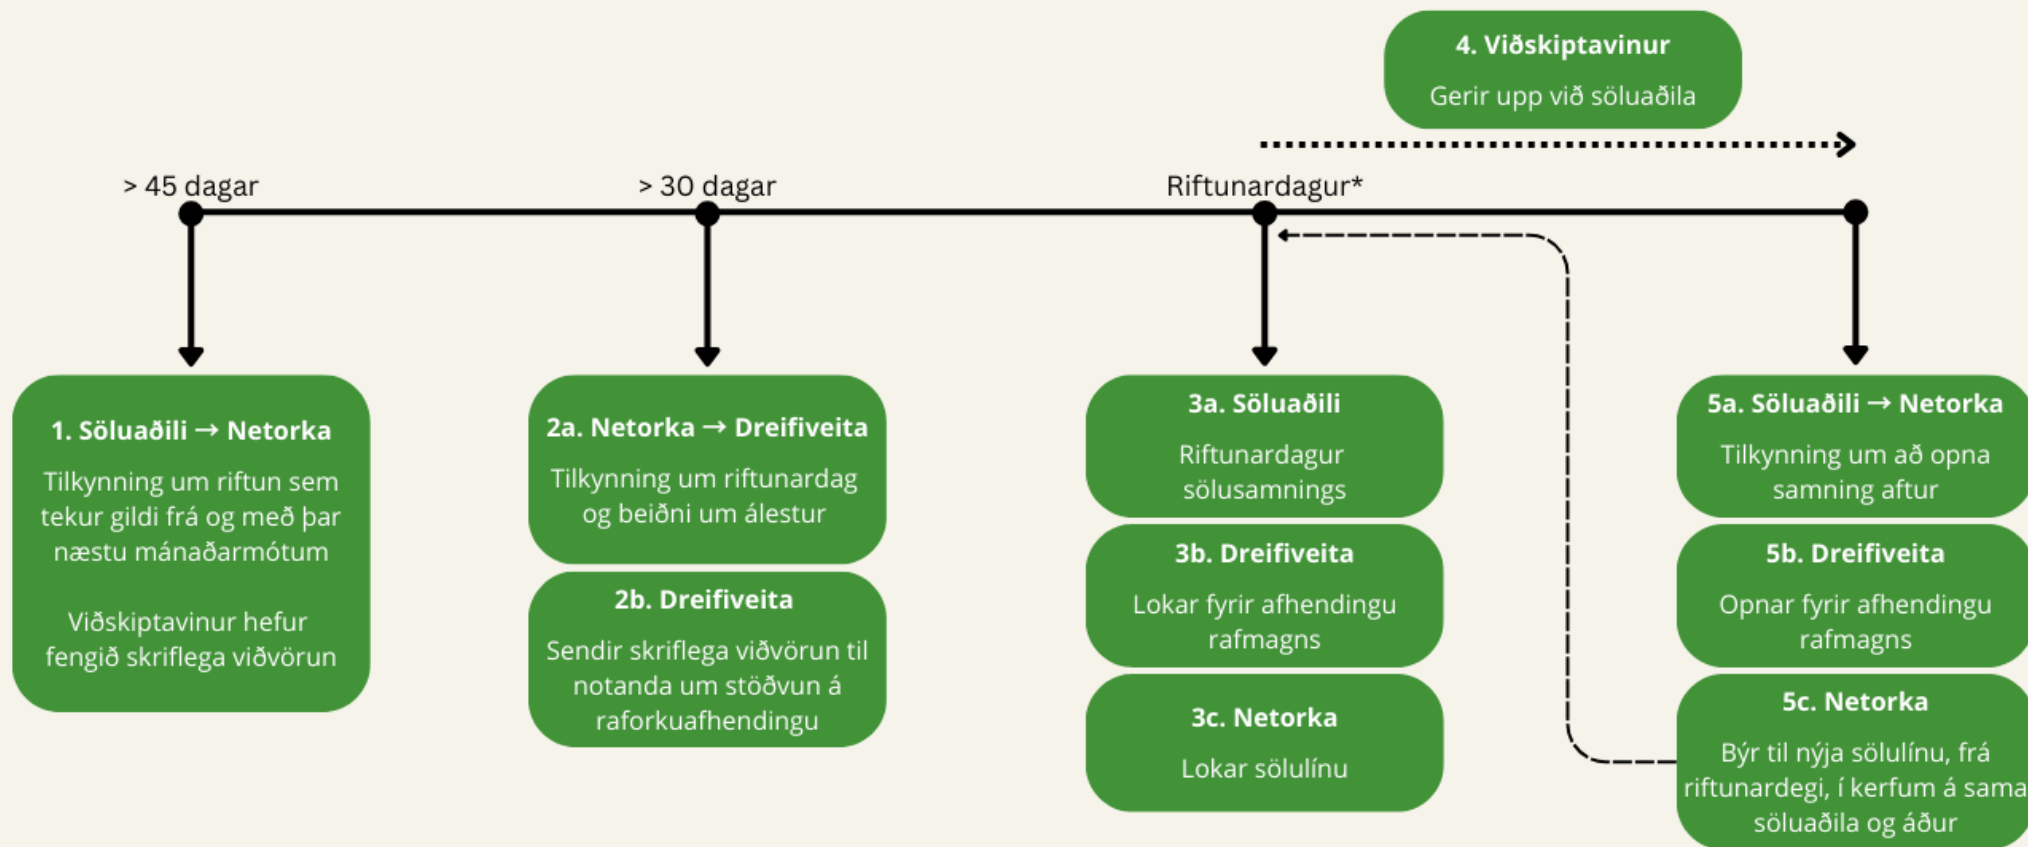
4. Viðskiptavinur

Gerir upp við söluaðila

> 45 dagar

> 30 dagar

Riftunardagur*

1. Söluaðili → Netorka

Tilkynning um riftun sem tekur gildi frá og með þar næstu mánaðarmótum

Viðskiptavinur hefur fengið skriflega viðvörun

2a. Netorka → Dreifiveita

Tilkynning um riftunardag og beiðni um álestur

2b. Dreifiveita

Sendir skriflega viðvörun til notanda um stöðvun á raforkuafhendingu

3a. Söluaðili

Riftunardagur sölusamnings

3b. Dreifiveita

Lokar fyrir afhendingu rafmagns

3c. Netorka

Lokar sölulínu

5a. Söluaðili → Netorka

Tilkynning um að opna samning aftur

5b. Dreifiveita

Opnar fyrir afhendingu rafmagns

5c. Netorka

Býr til nýja sölulínu, frá riftunardegi, í kerfum á sama söluaðila og áður